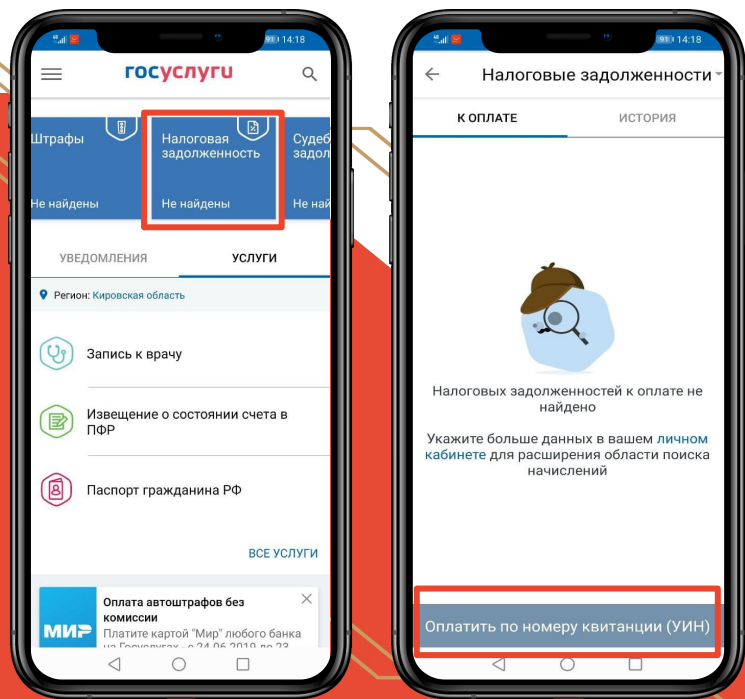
14:18

госуслуги

Штрафы
Не найдены

Налоговая задолженность
Не найдены

Судеб задол
Не на

УВЕДОМЛЕНИЯ
УСЛУГИ

Регион: Кировская область

Запись к врачу

Извещение о состоянии счета в ПФР

Паспорт гражданина РФ

ВСЕ УСЛУГИ

МИР
Оплата автоштрафов без комиссии
Платите картой "Мир" любого банка на Госуслугах с 24.06.2019 до 23 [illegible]

14:18

Налоговые задолженности

К ОПЛАТЕ
ИСТОРИЯ

Налоговых задолженностей к оплате не найдено

Укажите больше данных в вашем личном кабинете для расширения области поиска начислений

Оплатить по номеру квитанции (УИН)